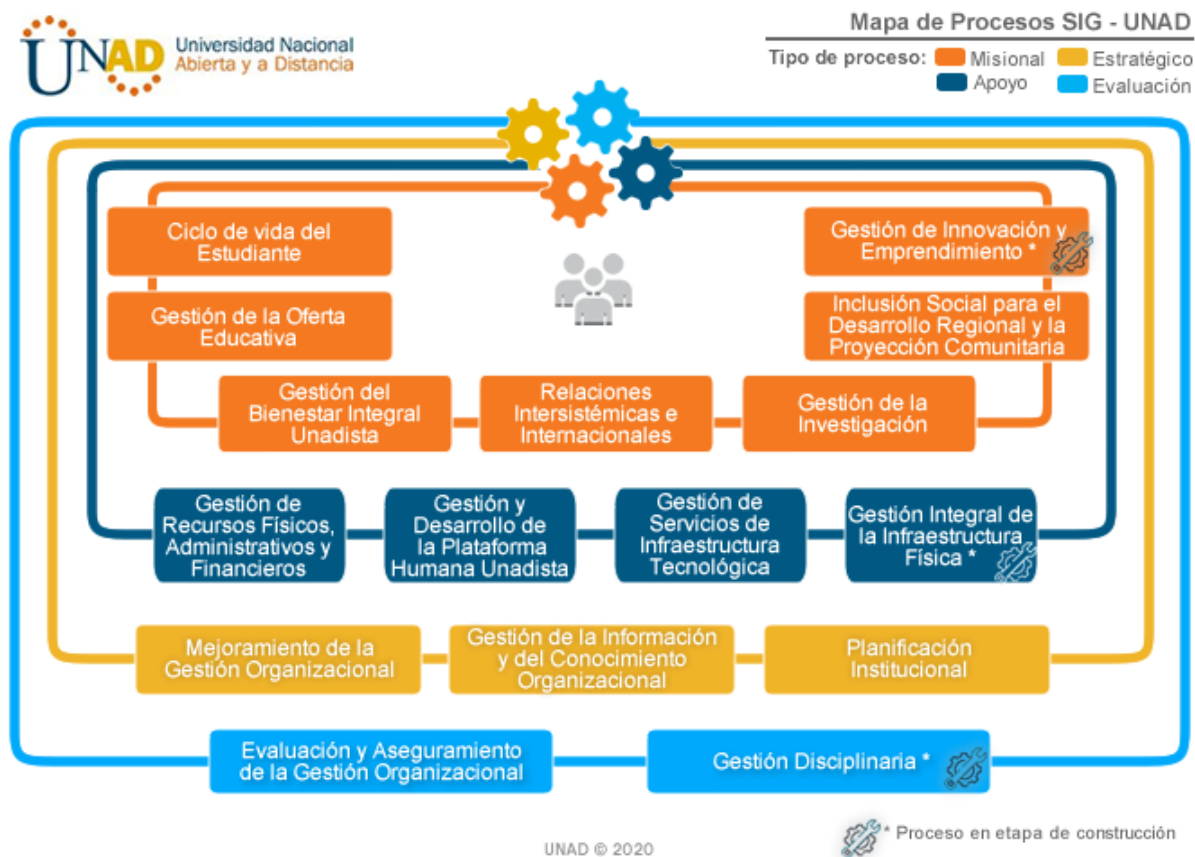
UNAD Universidad Nacional Abierta y a Distancia

Mapa de Procesos SIG - UNAD

Tipo de proceso: Misional Estratégico Apoyo Evaluación

Ciclo de vida del Estudiante

Gestión de Innovación y Emprendimiento *

Gestión de la Oferta Educativa

Inclusión Social para el Desarrollo Regional y la Proyección Comunitaria

Gestión del Bienestar Integral Unadista

Relaciones Intersistémicas e Internacionales

Gestión de la Investigación

Gestión de Recursos Físicos, Administrativos y Financieros

Gestión y Desarrollo de la Plataforma Humana Unadista

Gestión de Servicios de Infraestructura Tecnológica

Gestión Integral de la Infraestructura Física *

Mejoramiento de la Gestión Organizacional

Gestión de la Información y del Conocimiento Organizacional

Planificación Institucional

Evaluación y Aseguramiento de la Gestión Organizacional

Gestión Disciplinaria *

* Proceso en etapa de construcción

UNAD © 2020